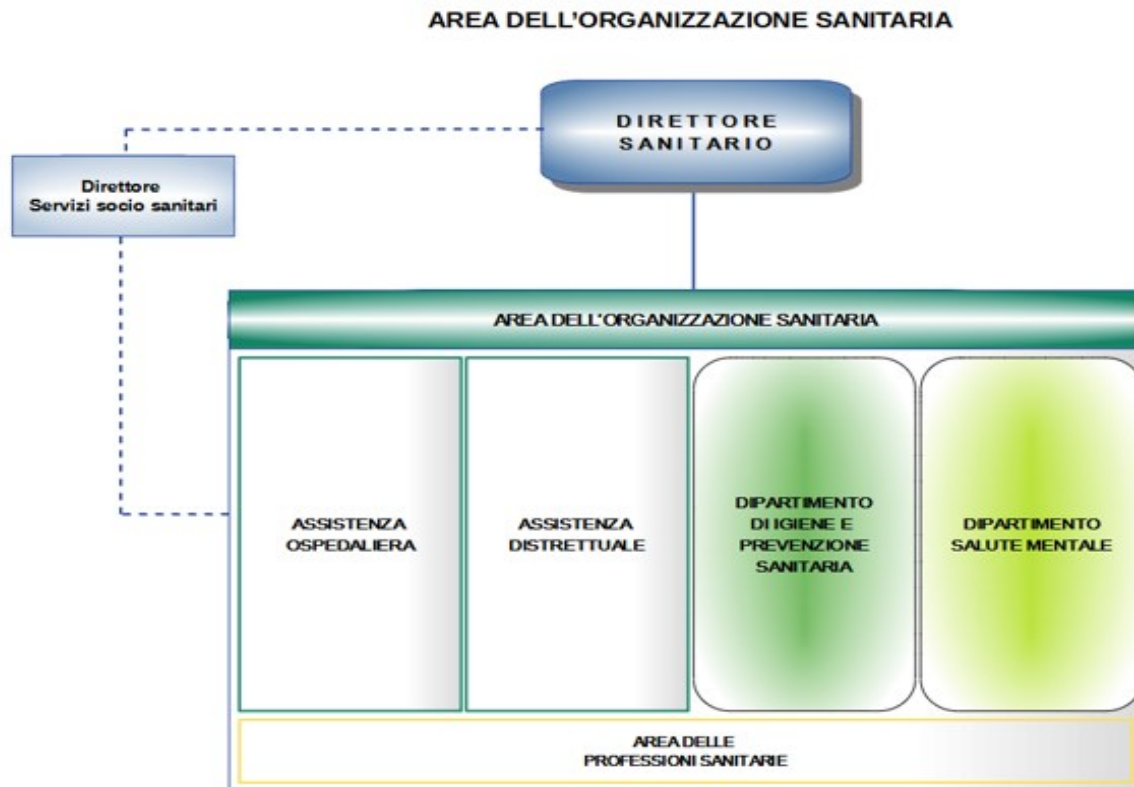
AREA DELL'ORGANIZZAZIONE SANITARIA

DIRETTORE SANITARIO

Direttore Servizi socio sanitari

AREA DELL'ORGANIZZAZIONE SANITARIA

ASSISTENZA OSPEDALIERA

ASSISTENZA DISTRETTUALE

DIPARTIMENTO DI IGIENE E PREVENZIONE SANITARIA

DIPARTIMENTO SALUTE MENTALE

AREA DELLE PROFESSIONI SANITARIE